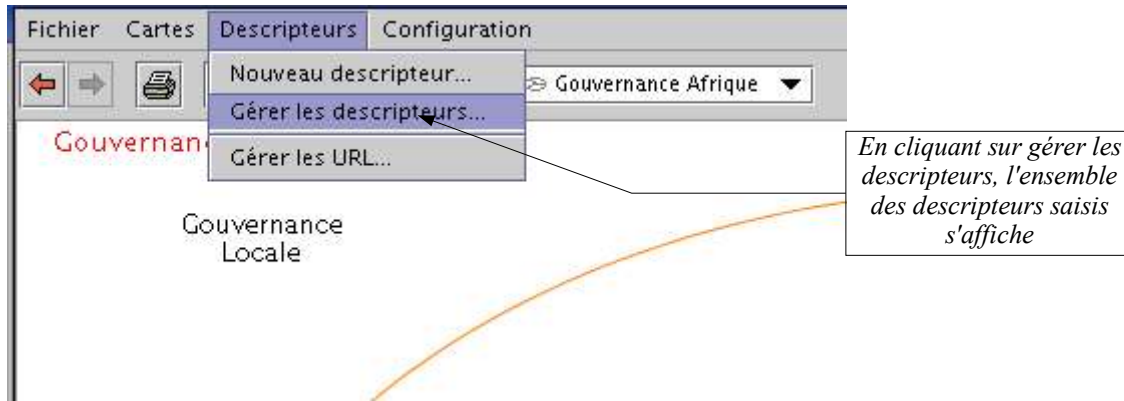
Fichier Cartes Descripteurs Configuration

Nouveau descripteur...
Gérer les descripteurs...
Gérer les URL...

Gouvernance Afrique

Gouvernanc

Gouvernance Locale

En cliquant sur gérer les descripteurs, l'ensemble des descripteurs saisis s'affiche